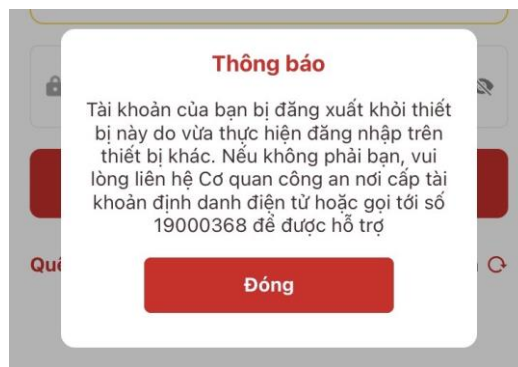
Thông báo

Tài khoản của bạn bị đăng xuất khỏi thiết bị này do vừa thực hiện đăng nhập trên thiết bị khác. Nếu không phải bạn, vui lòng liên hệ Cơ quan công an nơi cấp tài khoản định danh điện tử hoặc gọi tới số 19000368 để được hỗ trợ

Đóng

Quê